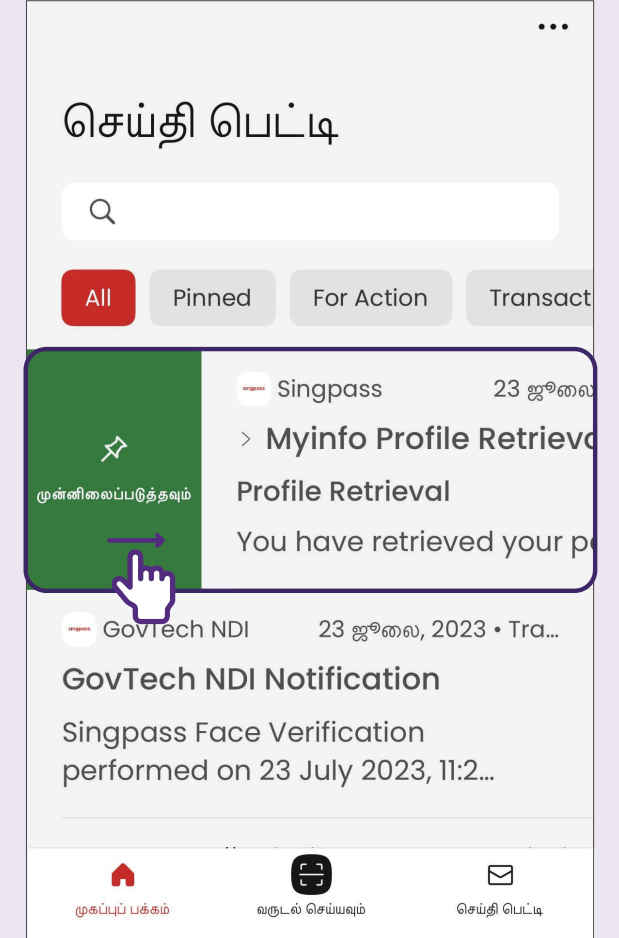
•••

செய்தி பெட்டி

All
Pinned
For Action
Transact

முன்னிலைப்படுத்தவும்

singpass Singpass 23 ஜூலை

> Myinfo Profile Retrieva

Profile Retrieval

You have retrieved your p

singpass GovTech NDI 23 ஜூலை, 2023 • Tra...

GovTech NDI Notification

Singpass Face Verification performed on 23 July 2023, 11:2...

முகப்புப் பக்கம்
வருடல் செய்யவும்
செய்தி பெட்டி